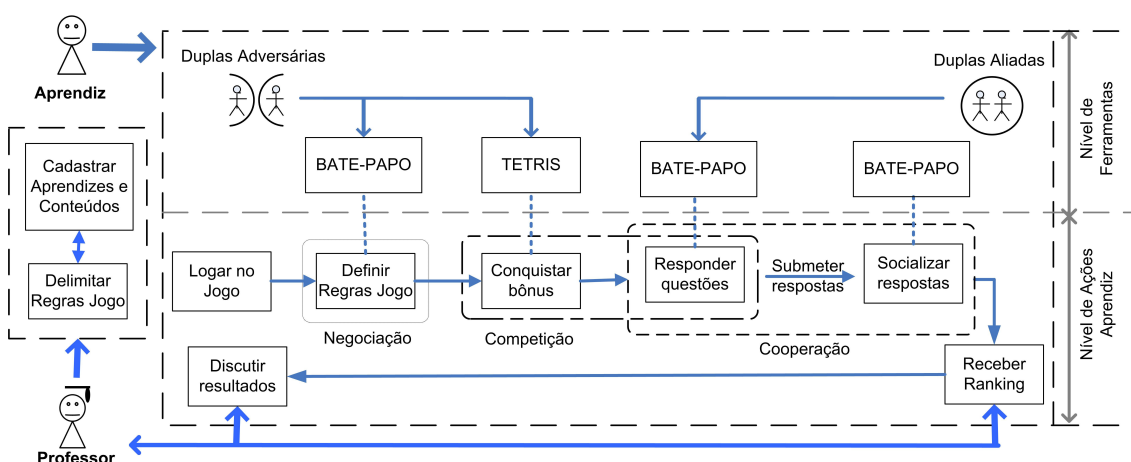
Aprendiz

Duplas Adversárias

Duplas Aliadas

Nível de Ferramentas

Cadastrar Aprendizes e Conteúdos

Delimitar Regras Jogo

BATE-PAPO

TETRIS

BATE-PAPO

BATE-PAPO

Logar no Jogo

Definir Regras Jogo

Conquistar bônus

Responder questões

Submeter respostas

Socializar respostas

Nível de Ações Aprendiz

Negociação

Competição

Cooperação

Discutir resultados

Receber Ranking

Professor